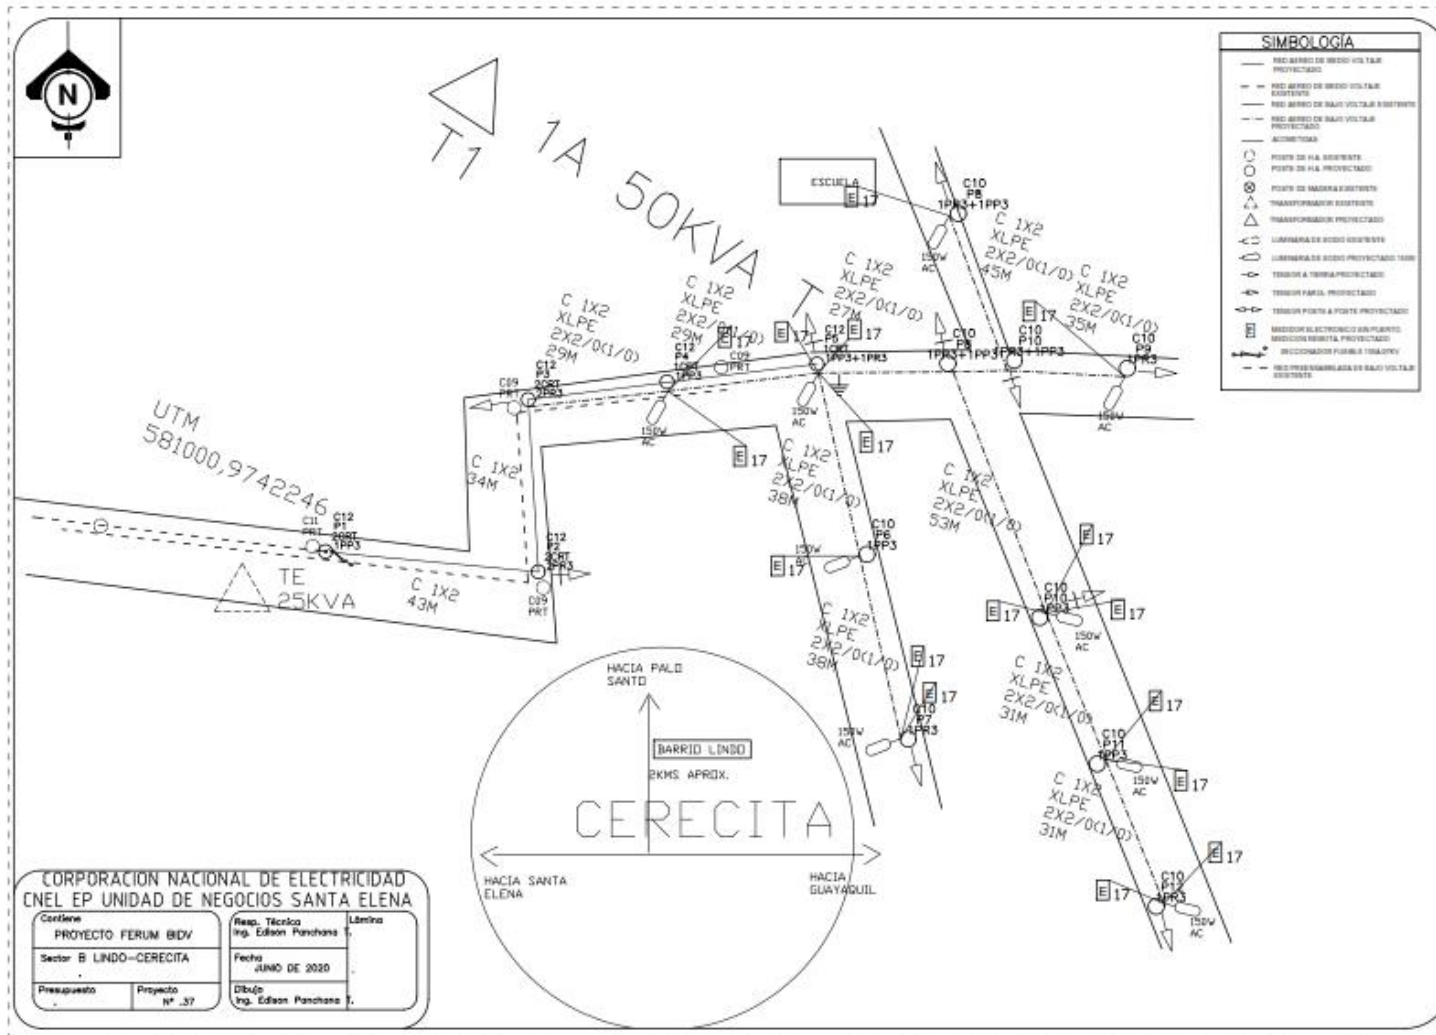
N

SIMBOLOGÍA
RED AEREO DE MEDIO VOLTAJE PROYECTADO
RED AEREO DE MEDIO VOLTAJE EXISTENTE
RED AEREO DE BAJO VOLTAJE EXISTENTE
RED AEREO DE BAJO VOLTAJE PROYECTADO
ACOMETIDAS
POSTE DE H.A. EXISTENTE
POSTE DE H.A. PROYECTADO
POSTE DE MADERA EXISTENTE
TRANSFORMADOR EXISTENTE
TRANSFORMADOR PROYECTADO
LUMINARIA DE SODIO EXISTENTE
LUMINARIA DE SODIO PROYECTADO 150W
TENSOR A TIERRA PROYECTADO
TENSOR FAROL PROYECTADO
TENSOR POSTE A POSTE PROYECTADO
MEDIDOR ELECTRONICO SIN PUERTO MEDICION REMOTA PROYECTADO
SECCIONADOR FUSIBLE 15KA/27KV
RED PREENSAMBLADA DE BAJO VOLTAJE EXISTENTE

T1 1A 50KVA

ESCUELA
17
C10 P8 1PP3+1PP3
150W AC
C 1X2 XLPE 2X2/0(1/0) 45M
C 1X2 XLPE 2X2/0(1/0) 35M
17
C10 P10 1PR3+1PP3
C10 P9 1PR3
C10 P5 1PR3+1PP3
150W AC
C 1X2 XLPE 2X2/0(1/0) 27M
C12 P5 1CRT 1PP3+1PR3
17
17
150W AC
C 1X2 XLPE 2X2/0(1/0) 29M
C12 P4 1CRT 1PP3
17
C09 PRT
C 1X2 XLPE 2X2/0(1/0) 29M
C12 P3 2CRT 1PR3
C09 PRT
150W AC
17
17
C 1X2 XLPE 2X2/0(1/0) 38M
C 1X2 XLPE 2X2/0(1/0) 53M
UTM 581000,9742246
C 1X2 34M
C11 PRT
C12 P1 2CRT 1PP3
C12 P2 2CRT 1PR3
C09 PRT
TE 25KVA
C 1X2 43M
C10 P6 1PP3
150W
17
17
C10 P10 1PP3
17
17
150W AC
C 1X2 XLPE 2X2/0(1/0) 38M
17
17
C10 P7 1PR3
150W AC
C 1X2 XLPE 2X2/0(1/0) 31M
17
C10 P11 1PP3
150W AC
17
C 1X2 XLPE 2X2/0(1/0) 31M
17
17
C10 P12 1PR3
150W AC

HACIA PALO SANTO
BARRIO LINDO
2KMS APROX.
CERECITA
HACIA SANTA ELENA
HACIA GUAYAQUIL

CORPORACION NACIONAL DE ELECTRICIDAD
CNEL EP UNIDAD DE NEGOCIOS SANTA ELENA
Contiene
PROYECTO FERUM BIDV
Sector B LINDO-CERECITA
Presupuesto
Proyecto Nº .37
Resp. Técnica Ing. Edison Panchana T.
Fecha JUNIO DE 2020
Dibujo Ing. Edison Panchana T.
Lámina